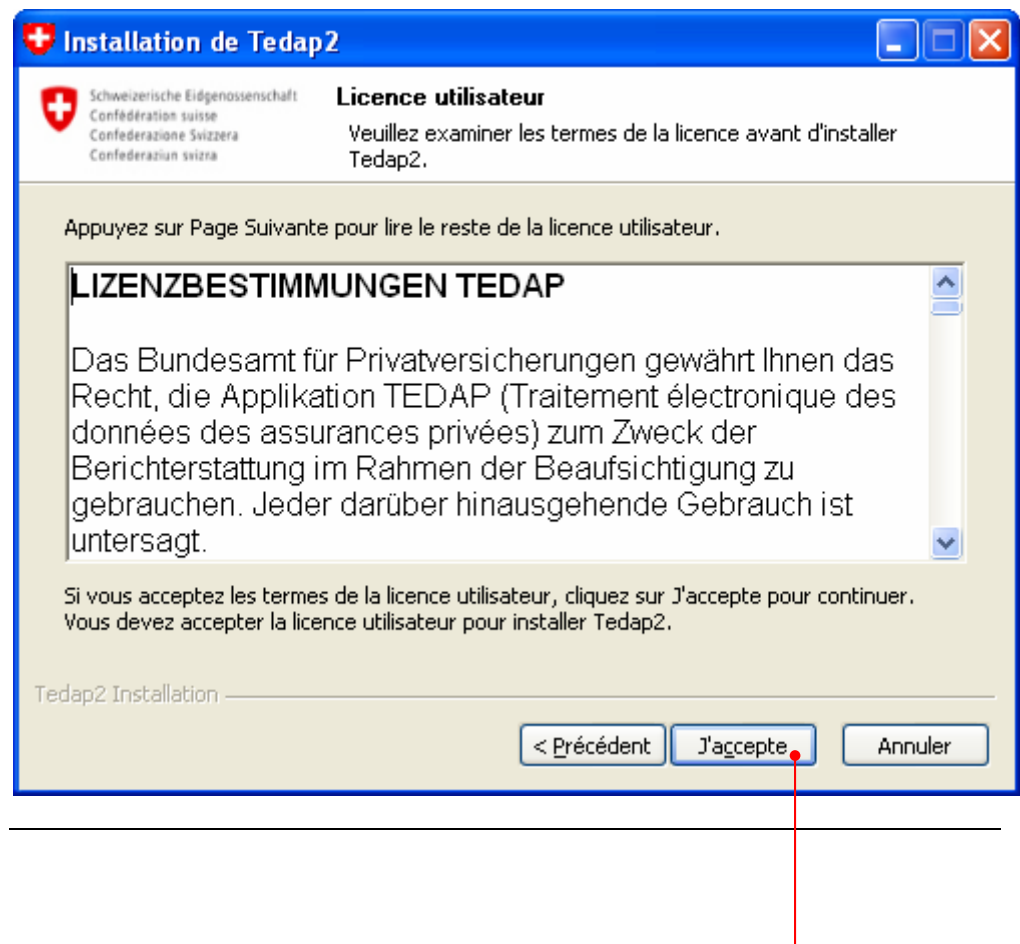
Installation de Tedap2

Schweizerische Eidgenossenschaft
Confédération suisse
Confederazione Svizzera
Confederaziun svizra

Licence utilisateur

Veuillez examiner les termes de la licence avant d'installer Tedap2.

Appuyez sur Page Suivante pour lire le reste de la licence utilisateur.

LIZENZBESTIMMUNGEN TEDAP

Das Bundesamt für Privatversicherungen gewährt Ihnen das Recht, die Applikation TEDAP (Traitement électronique des données des assurances privées) zum Zweck der Berichterstattung im Rahmen der Beaufsichtigung zu gebrauchen. Jeder darüber hinausgehende Gebrauch ist untersagt.

Si vous acceptez les termes de la licence utilisateur, cliquez sur J'accepte pour continuer. Vous devez accepter la licence utilisateur pour installer Tedap2.

Tedap2 Installation

< Précédent | J'accepte | Annuler